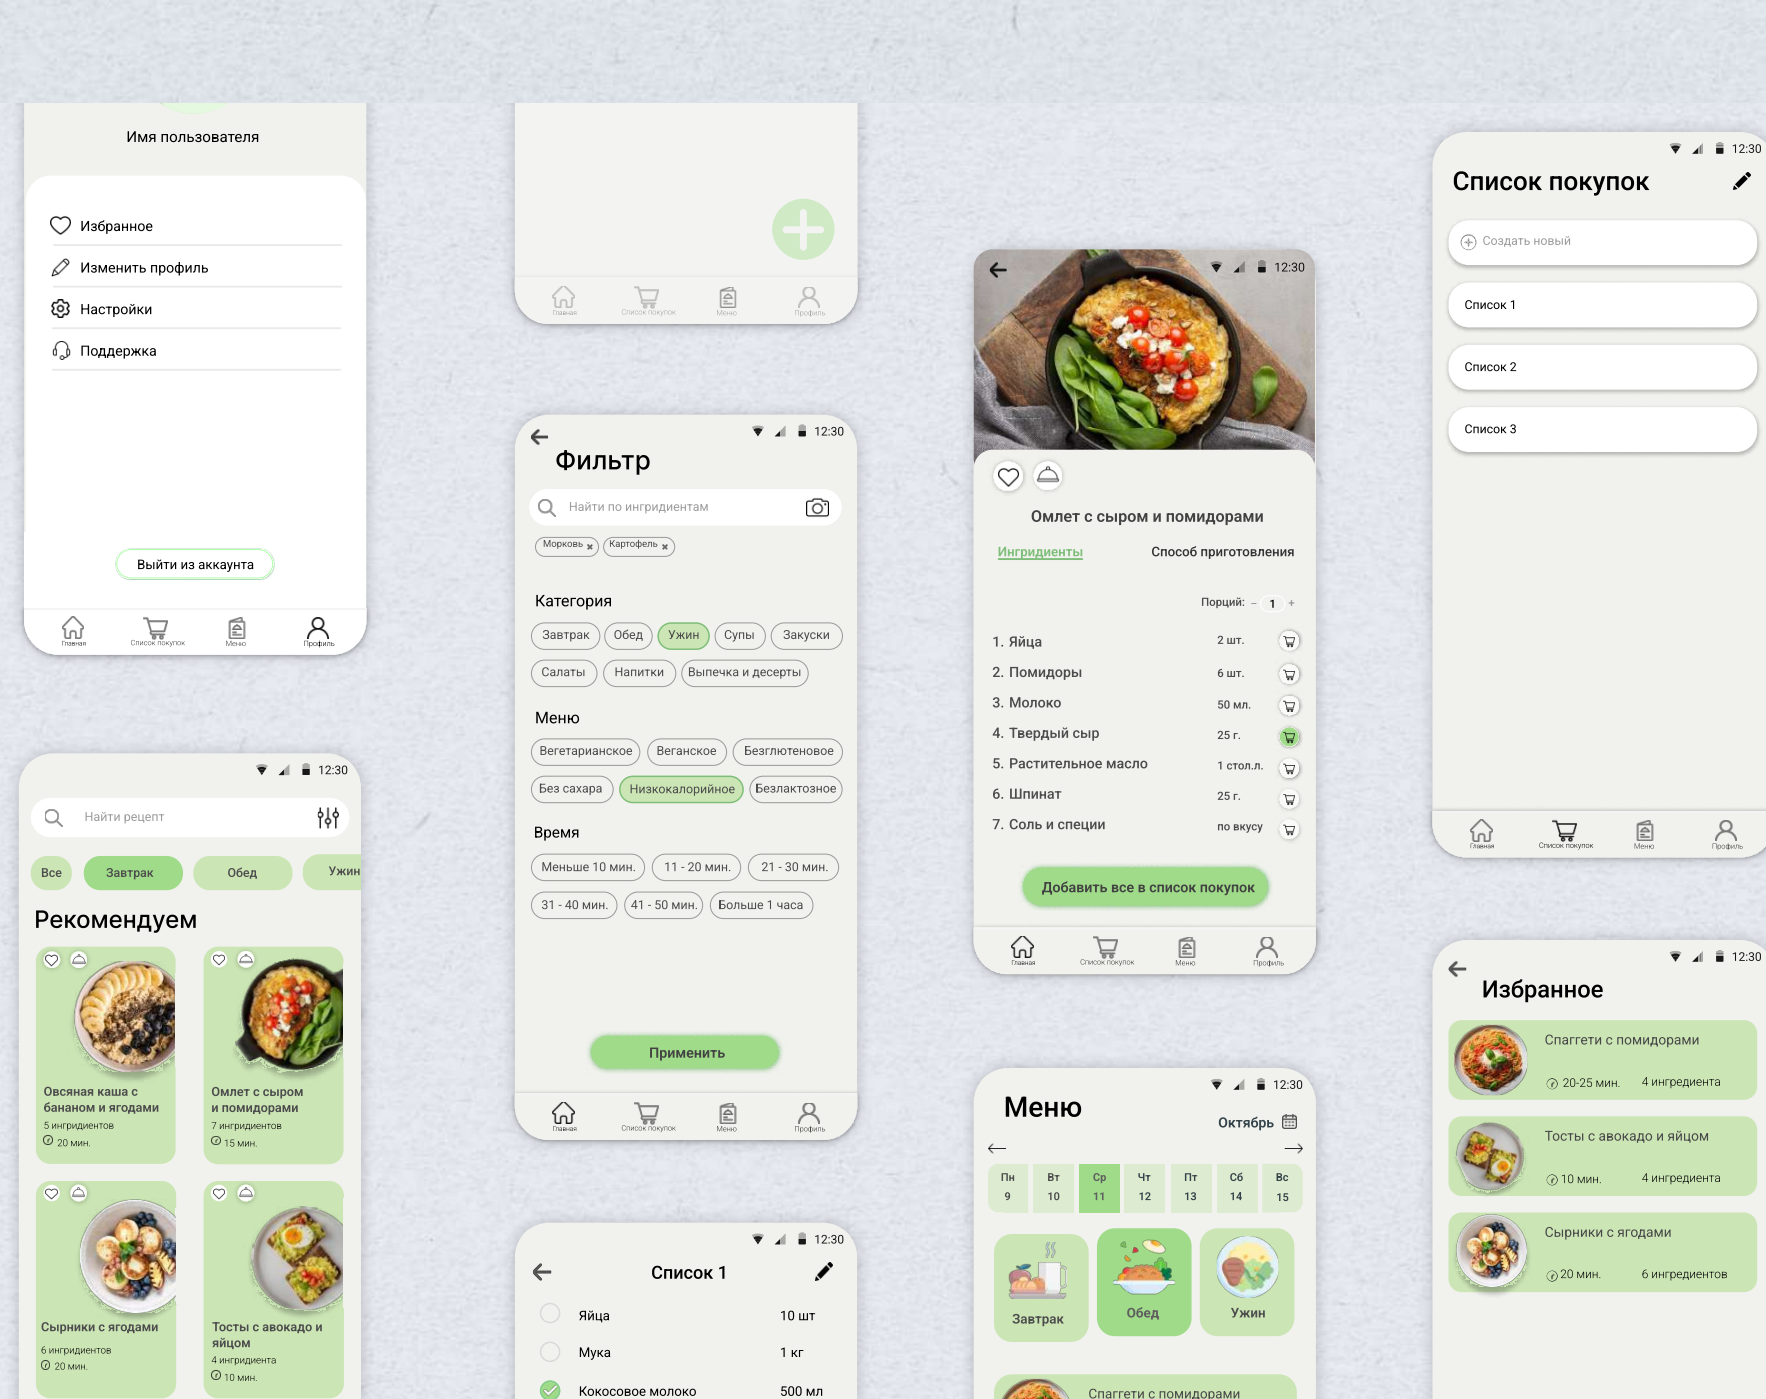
Имя пользователя

Избранное
Изменить профиль
Настройки
Поддержка

Выйти из аккаунта

Главная Список покупок Меню Профиль

Главная Список покупок Меню Профиль

12:30
Фильтр
Найти по ингридиентам
Морковь × Картофель ×

Категория
Завтрак Обед Ужин Супы Закуски
Салаты Напитки Выпечка и десерты

Меню
Вегетарианское Веганское Безглютеновое
Без сахара Низкокалорийное Безлактозное

Время
Меньше 10 мин. 11 - 20 мин. 21 - 30 мин.
31 - 40 мин. 41 - 50 мин. Больше 1 часа

Применить

Главная Список покупок Меню Профиль

12:30
Омлет с сыром и помидорами
Ингридиенты Способ приготовления
Порций: – 1 +
1. Яйца 2 шт.
2. Помидоры 6 шт.
3. Молоко 50 мл.
4. Твердый сыр 25 г.
5. Растительное масло 1 стол.л.
6. Шпинат 25 г.
7. Соль и специи по вкусу

Добавить все в список покупок

Главная Список покупок Меню Профиль

12:30
Список покупок
Создать новый
Список 1
Список 2
Список 3

Главная Список покупок Меню Профиль

12:30
Найти рецепт
Все Завтрак Обед Ужин
Рекомендуем

Овсяная каша с бананом и ягодами
5 ингридиентов
20 мин.

Омлет с сыром и помидорами
7 ингридиентов
15 мин.

Сырники с ягодами
6 ингридиентов
20 мин.

Тосты с авокадо и яйцом
4 ингридиента
10 мин.

12:30
Список 1
Яйца 10 шт
Мука 1 кг
Кокосовое молоко 500 мл

12:30
Меню
Октябрь
Пн 9
Вт 10
Ср 11
Чт 12
Пт 13
Сб 14
Вс 15
Завтрак
Обед
Ужин
Спагетти с помидорами

12:30
Избранное
Спагетти с помидорами
20-25 мин. 4 ингредиента
Тосты с авокадо и яйцом
10 мин. 4 ингредиента
Сырники с ягодами
20 мин. 6 ингредиентов